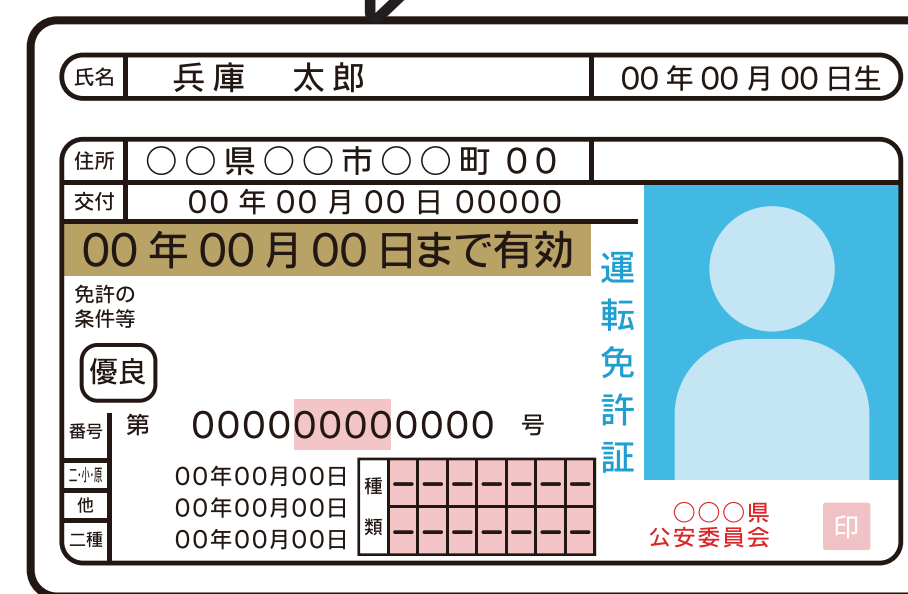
氏名 兵庫　太郎 00年00月00日生

住所 ○○県○○市○○町00

交付 00年00月00日 00000

00年00月00日まで有効

免許の条件等

優良

番号 第 000000000000 号

二・小・原 00年00月00日
他 00年00月00日
二種 00年00月00日

| 種 | ー | ー | ー | ー | ー | ー | ー |
|---|---|---|---|---|---|---|---|
| 類 | ー | ー | ー | ー | ー | ー | ー |

運転免許証

○○○県
公安委員会

印